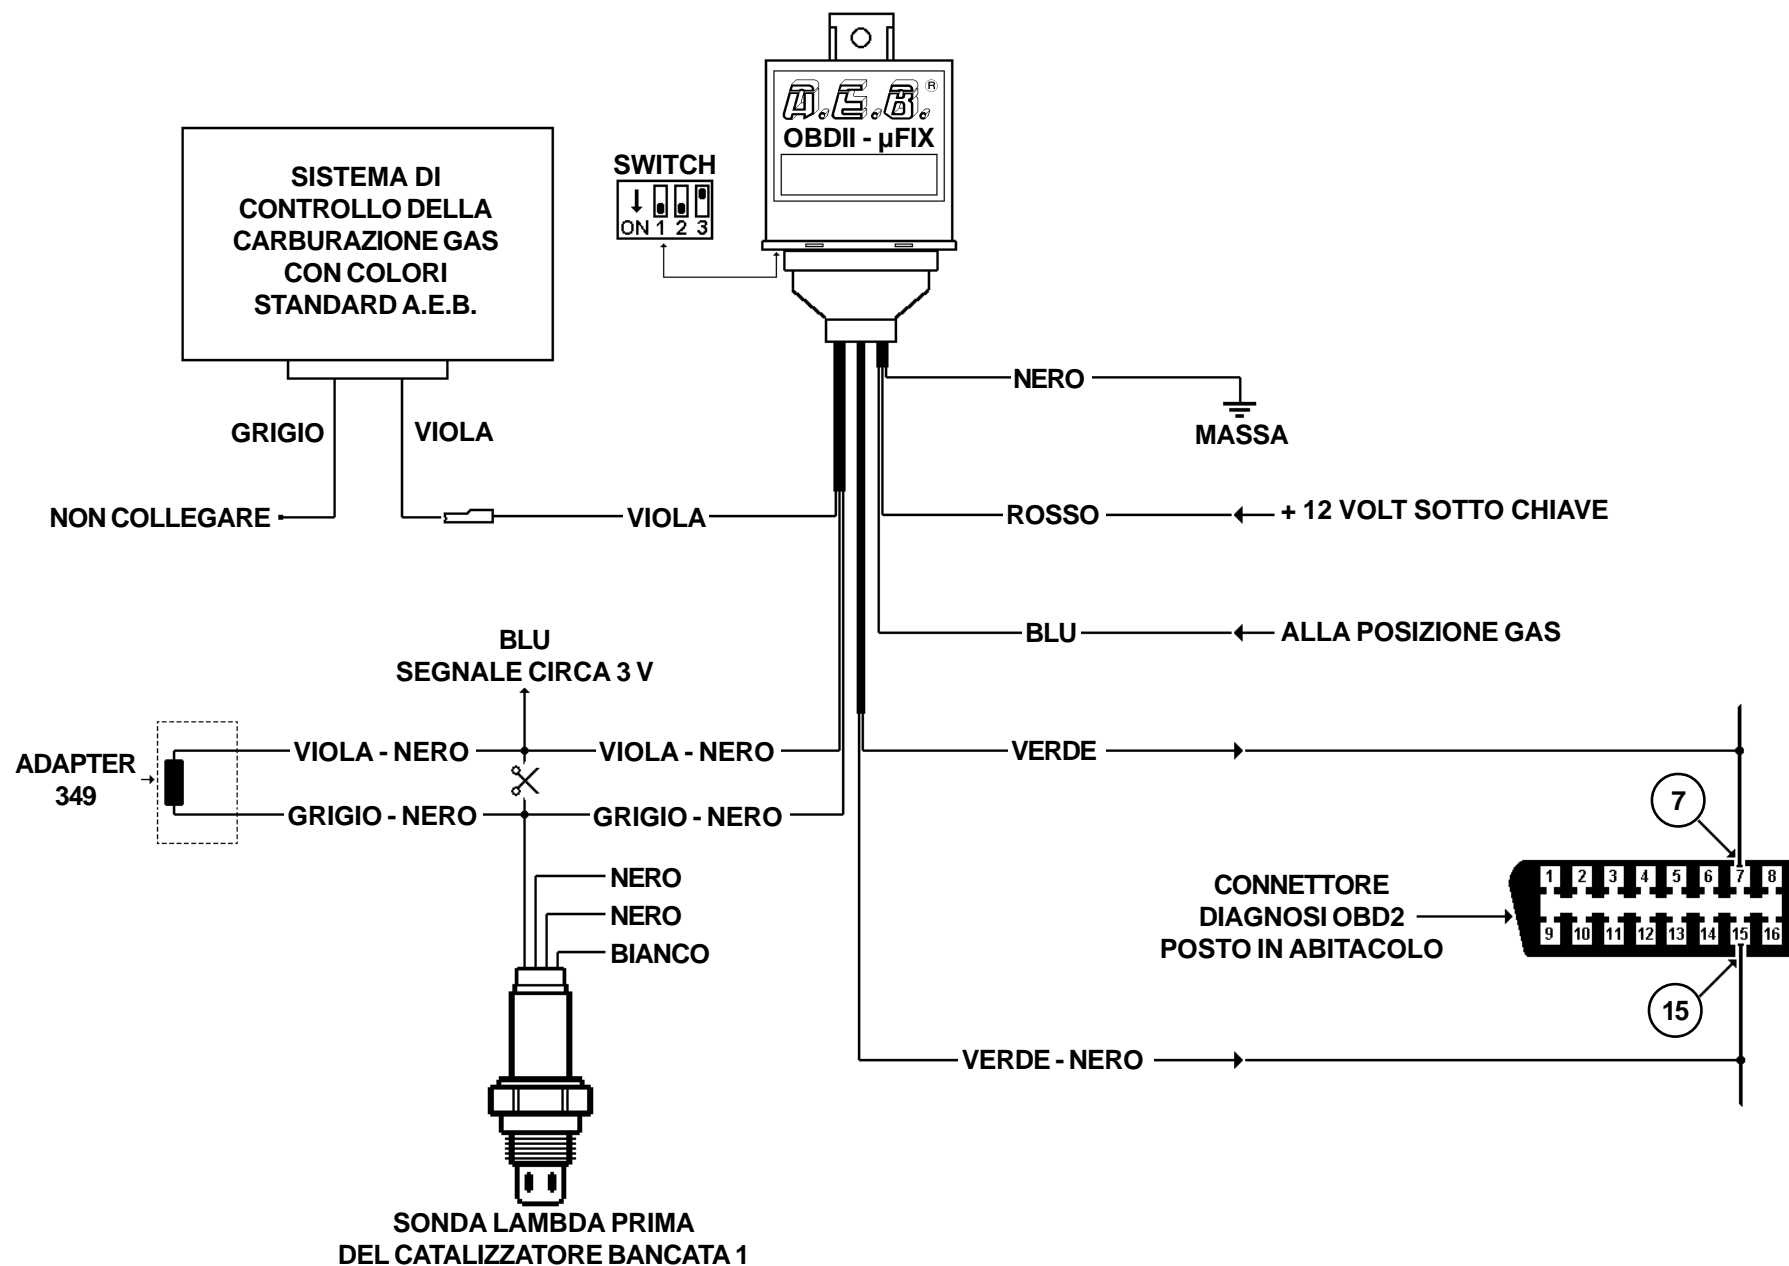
A.E.B.®
OBDII - μFIX

SWITCH
ON 1 2 3

SISTEMA DI CONTROLLO DELLA CARBURAZIONE GAS CON COLORI STANDARD A.E.B.

GRIGIO
VIOLA
NON COLLEGARE
VIOLA

NERO
MASSA
ROSSO
+ 12 VOLT SOTTO CHIAVE
BLU
ALLA POSIZIONE GAS

BLU
SEGNALE CIRCA 3 V

ADAPTER 349
VIOLA - NERO
VIOLA - NERO
GRIGIO - NERO
GRIGIO - NERO

VERDE

7

CONNETTORE DIAGNOSI OBD2 POSTO IN ABITACOLO

1 2 3 4 5 6 7 8
9 10 11 12 13 14 15 16

15

NERO
NERO
BIANCO

VERDE - NERO

SONDA LAMBDA PRIMA DEL CATALIZZATORE BANCATA 1